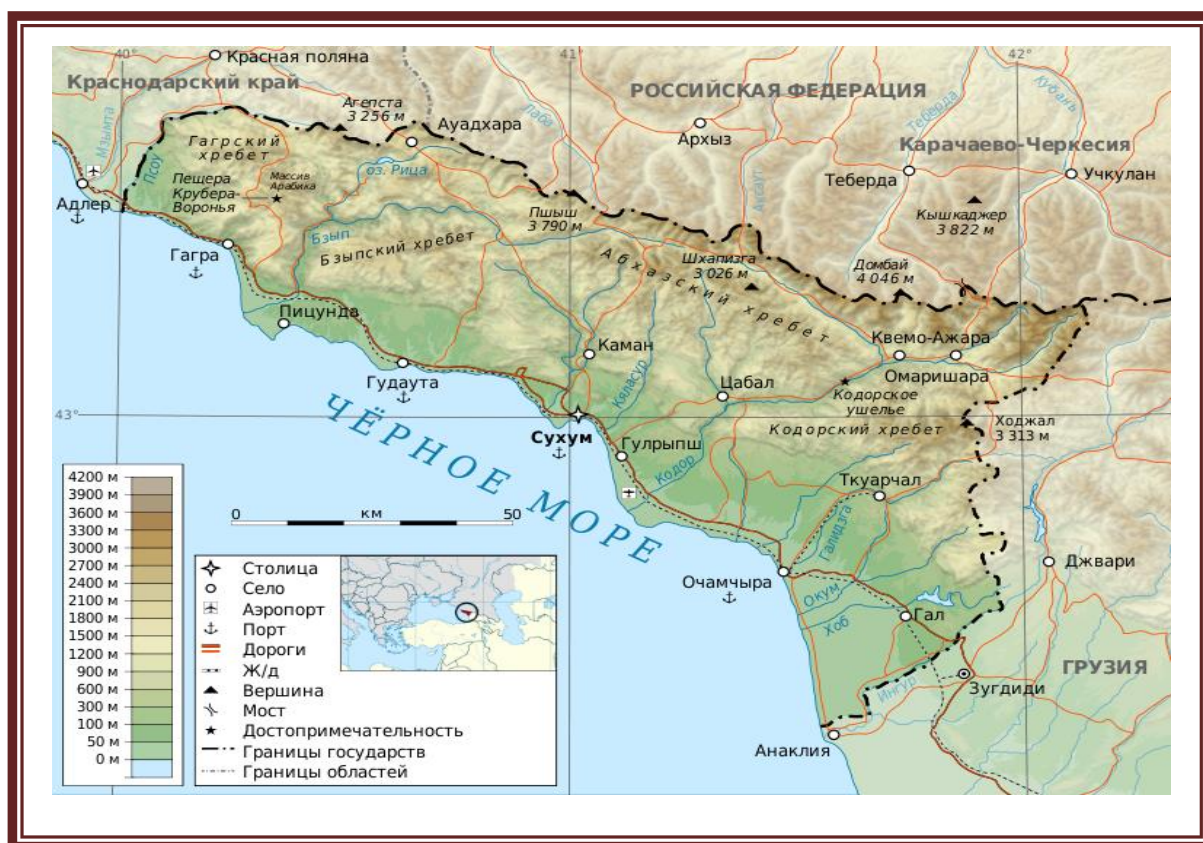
40° 41° 42°

Красная поляна

Краснодарский край

РОССИЙСКАЯ ФЕДЕРАЦИЯ

Агепста
3 256 м

Ауадхара

Мзымта

Гагрский хребет

Пещера Крубера-Воронья

Массив Арабика

оз. Рица

Лаба

Архыз

Теберда

Кубань

Карачаево-Черкесия

Теберда

Учкулан

Адлер

Псоу

Аксаут

Пшыш
3 790 м

Кышкаджер
3 822 м

Гагра

Бзыб

Бзыпский хребет

Шхапизга
3 026 м

Абхазский хребет

Домбай
4 046 м

Пицунда

Каман

Квемо-Ажара

Гудаута

Цабал

Омаришара

Кялдсур

Кодорское ушелье

43°

ЧЁРНОЕ МОРЕ

Сухум

Гулрыпш

Кодорский хребет

Ходжал
3 313 м

Кодор

Ткуарчал

0 км 50

Галидзга

Очамчыра

Джвари

Окум

Хоб

Гал

ГРУЗИЯ

Ингур

Зугдиди

Анаклия

4200 м
3900 м
3600 м
3300 м
3000 м
2700 м
2400 м
2100 м
1800 м
1500 м
1200 м
900 м
600 м
300 м
100 м
50 м
0 м

Столица
Село
Аэропорт
Порт
Дороги
Ж/д
Вершина
Мост
Достопримечательность
Границы государств
Границы областей